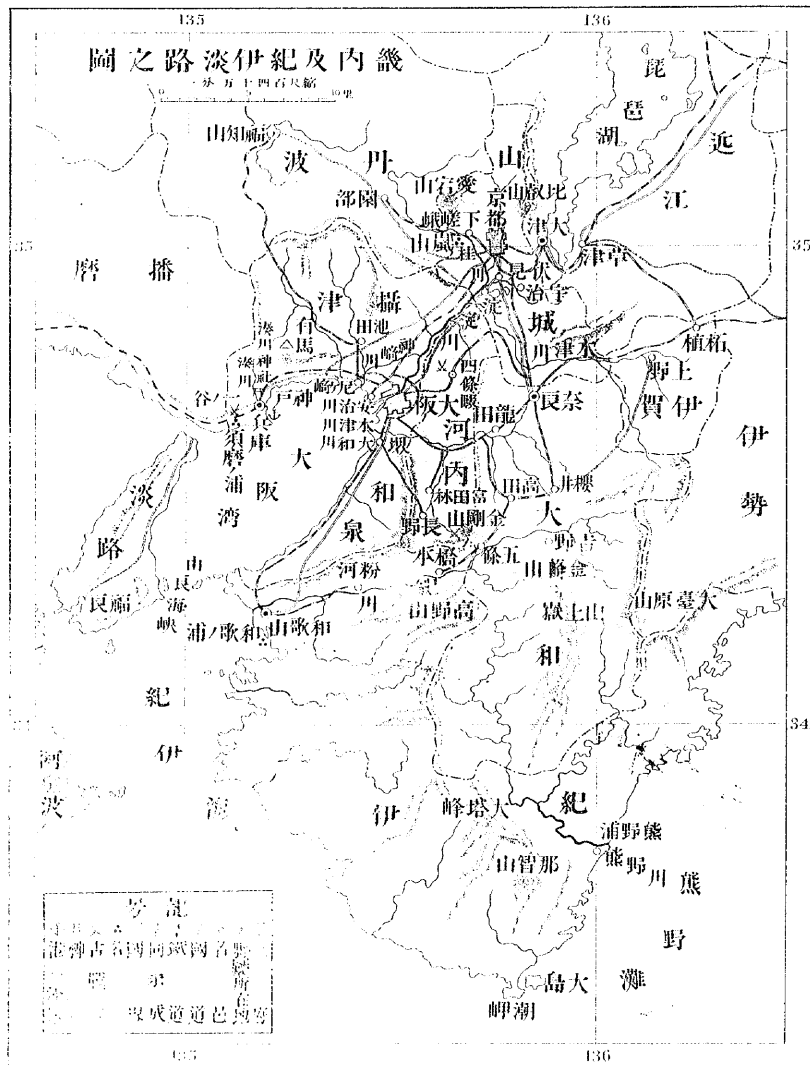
135
136
畿內及紀伊淡路之圖
縮尺四百五十万分一
0 10里
琵琶湖
近江
山城
丹波
山
愛宕山
比叡山
京都
大津
嵯峨
下
園部
嵐山
桂川
伏見
宇治
草津
播磨
攝津
有馬
池田
淀川
木津川
柘植
上野
伊賀
湊川
神社
湊川
神崎川
尼崎
西條
畷
奈良
谷ノ一
神戸
兵庫
須磨
浦
安治川
木津川
大和川
大阪
堺
河内
龍田
大
阪
灣
和
泉
富田林
金剛山
高田
櫻井
伊勢
淡路
長野
大
由良
海峽
由良
五條
橋本
吉野
金峰山
河
粉
川
高野山
山上嶽
大臺原山
和歌山
和歌ノ浦
和
紀伊
34
阿波
伊
紀
大塔峰
熊野浦
那智山
熊野川
熊野
灘
大島
潮岬
記号
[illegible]
135
136
35